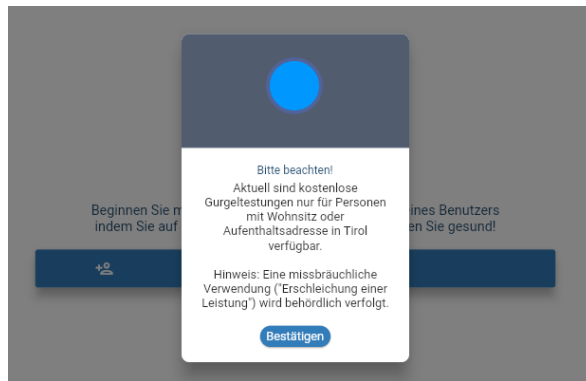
Beginnen Sie m
indem Sie auf

ines Benutzers
en Sie gesund!

Bitte beachten!

Aktuell sind kostenlose Gurgeltestungen nur für Personen mit Wohnsitz oder Aufenthaltsadresse in Tirol verfügbar.

Hinweis: Eine missbräuchliche Verwendung ("Erschleichung einer Leistung") wird behördlich verfolgt.

Bestätigen